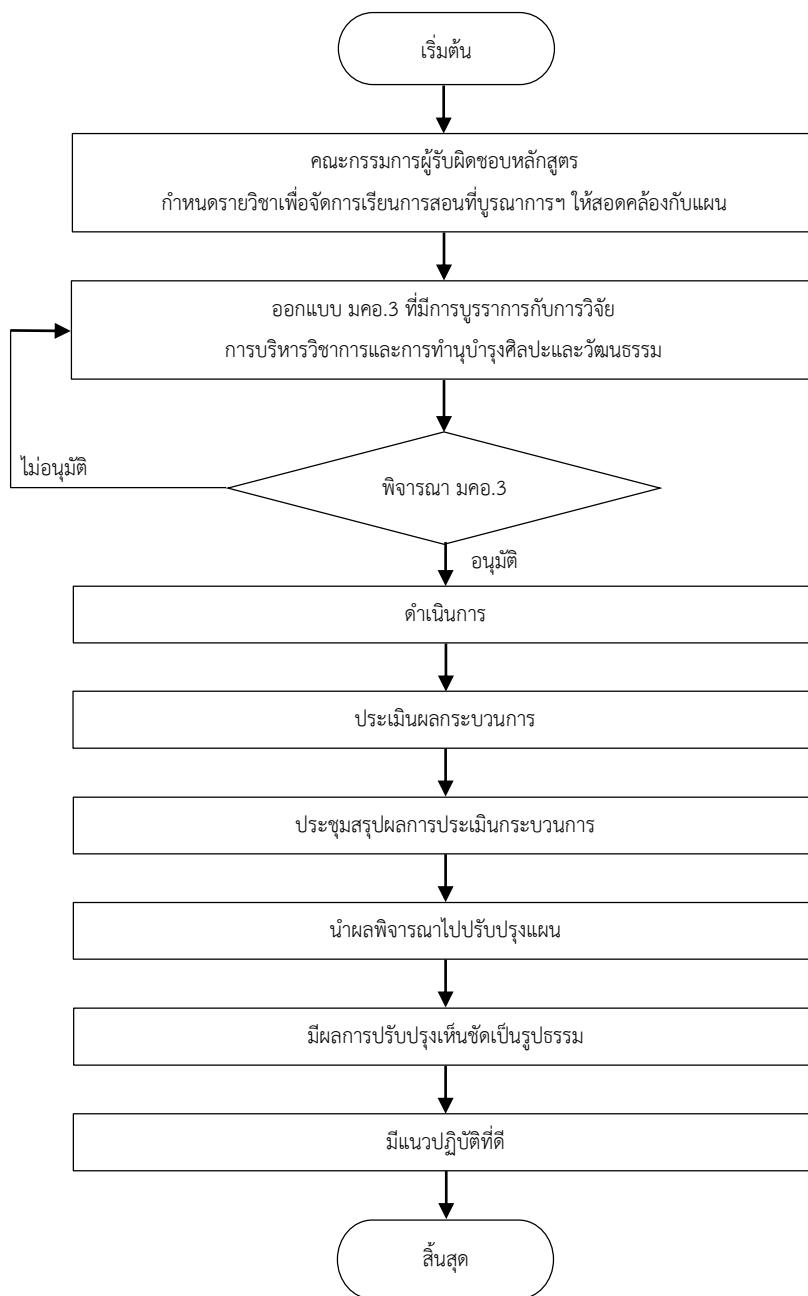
เริ่มต้น

คณะกรรมการผู้รับผิดชอบหลักสูตร
กำหนดรายวิชาเพื่อจัดการเรียนการสอนที่บูรณาการฯ ให้สอดคล้องกับแผน

ออกแบบ มคอ.3 ที่มีการบูรราการกับการวิจัย
การบริหารวิชาการและการทำนุบำรุงศิลปะและวัฒนธรรม

ไม่อนุมัติ

พิจารณา มคอ.3

อนุมัติ

ดำเนินการ

ประเมินผลกระบวนการ

ประชุมสรุปผลการประเมินกระบวนการ

นำผลพิจารณาไปปรับปรุงแผน

มีผลการปรับปรุงเห็นชัดเป็นรูปธรรม

มีแนวปฏิบัติที่ดี

สิ้นสุด